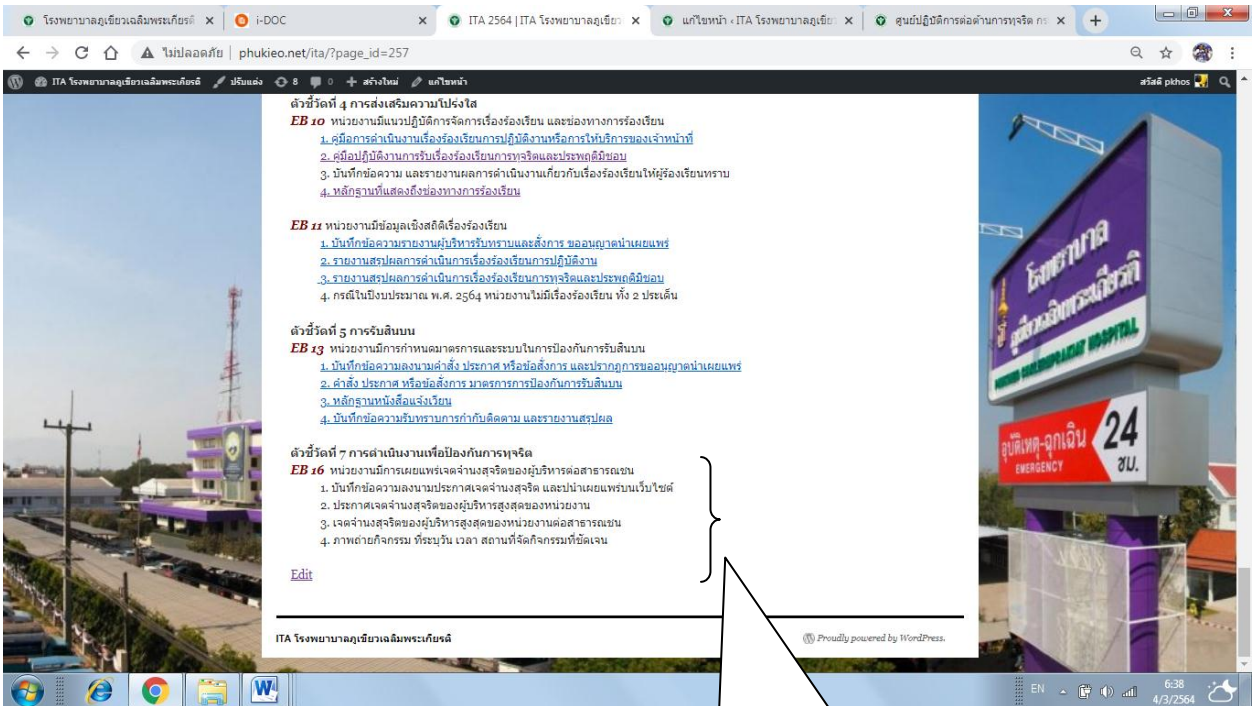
โรงพยาบาลภูเขียวเฉลิมพระเกียรติ × i-DOC × ITA 2564 | ITA โรงพยาบาลภูเขียว × แก้ไขหน้า ‹ ITA โรงพยาบาลภูเขียว × ศูนย์ปฏิบัติการต่อต้านการทุจริต กร ×

ไม่ปลอดภัย | phukieo.net/ita/?page_id=257

ITA โรงพยาบาลภูเขียวเฉลิมพระเกียรติ ปรับแต่ง 8 0 สร้างใหม่ แก้ไขหน้า สวัสดี pkhos

ตัวชี้วัดที่ 4 การส่งเสริมความโปร่งใส
EB 10 หน่วยงานมีแนวปฏิบัติการจัดการเรื่องร้องเรียน และช่องทางการร้องเรียน
1. คู่มือการดำเนินงานเรื่องร้องเรียนการปฏิบัติงานหรือการให้บริการของเจ้าหน้าที่
2. คู่มือปฏิบัติงานการรับเรื่องร้องเรียนการทุจริตและประพฤติมิชอบ
3. บันทึกข้อความ และรายงานผลการดำเนินงานเกี่ยวกับเรื่องร้องเรียนให้ผู้ร้องเรียนทราบ
4. หลักฐานที่แสดงถึงช่องทางการร้องเรียน

EB 11 หน่วยงานมีข้อมูลเชิงสถิติเรื่องร้องเรียน
1. บันทึกข้อความรายงานผู้บริหารรับทราบและสั่งการ ขออนุญาตนำเผยแพร่
2. รายงานสรุปผลการดำเนินการเรื่องร้องเรียนการปฏิบัติงาน
3. รายงานสรุปผลการดำเนินการเรื่องร้องเรียนการทุจริตและประพฤติมิชอบ
4. กรณีในปีงบประมาณ พ.ศ. 2564 หน่วยงานไม่มีเรื่องร้องเรียน ทั้ง 2 ประเด็น

ตัวชี้วัดที่ 5 การรับสินบน
EB 13 หน่วยงานมีการกำหนดมาตรการและระบบในการป้องกันการรับสินบน
1. บันทึกข้อความลงนามคำสั่ง ประกาศ หรือข้อสั่งการ และปรากฏการขออนุญาตนำเผยแพร่
2. คำสั่ง ประกาศ หรือข้อสั่งการ มาตรการการป้องกันการรับสินบน
3. หลักฐานหนังสือแจ้งเวียน
4. บันทึกข้อความรับทราบการกำกับติดตาม และรายงานสรุปผล

ตัวชี้วัดที่ 7 การดำเนินงานเพื่อป้องกันการทุจริต
EB 16 หน่วยงานมีการเผยแพร่เจตจำนงสุจริตของผู้บริหารต่อสาธารณชน
1. บันทึกข้อความลงนามประกาศเจตจำนงสุจริต และนำเผยแพร่บนเว็บไซต์
2. ประกาศเจตจำนงสุจริตของผู้บริหารสูงสุดของหน่วยงาน
3. เจตจำนงสุจริตของผู้บริหารสูงสุดของหน่วยงานต่อสาธารณชน
4. ภาพถ่ายกิจกรรม ที่ระบุวัน เวลา สถานที่จัดกิจกรรมที่ชัดเจน

Edit

ITA โรงพยาบาลภูเขียวเฉลิมพระเกียรติ
Proudly powered by WordPress.

โรงพยาบาล ภูเขียวเฉลิมพระเกียรติ HOSPITAL
อุบัติเหตุ-ฉุกเฉิน EMERGENCY 24 ชม.

EN 6:38 4/3/2564